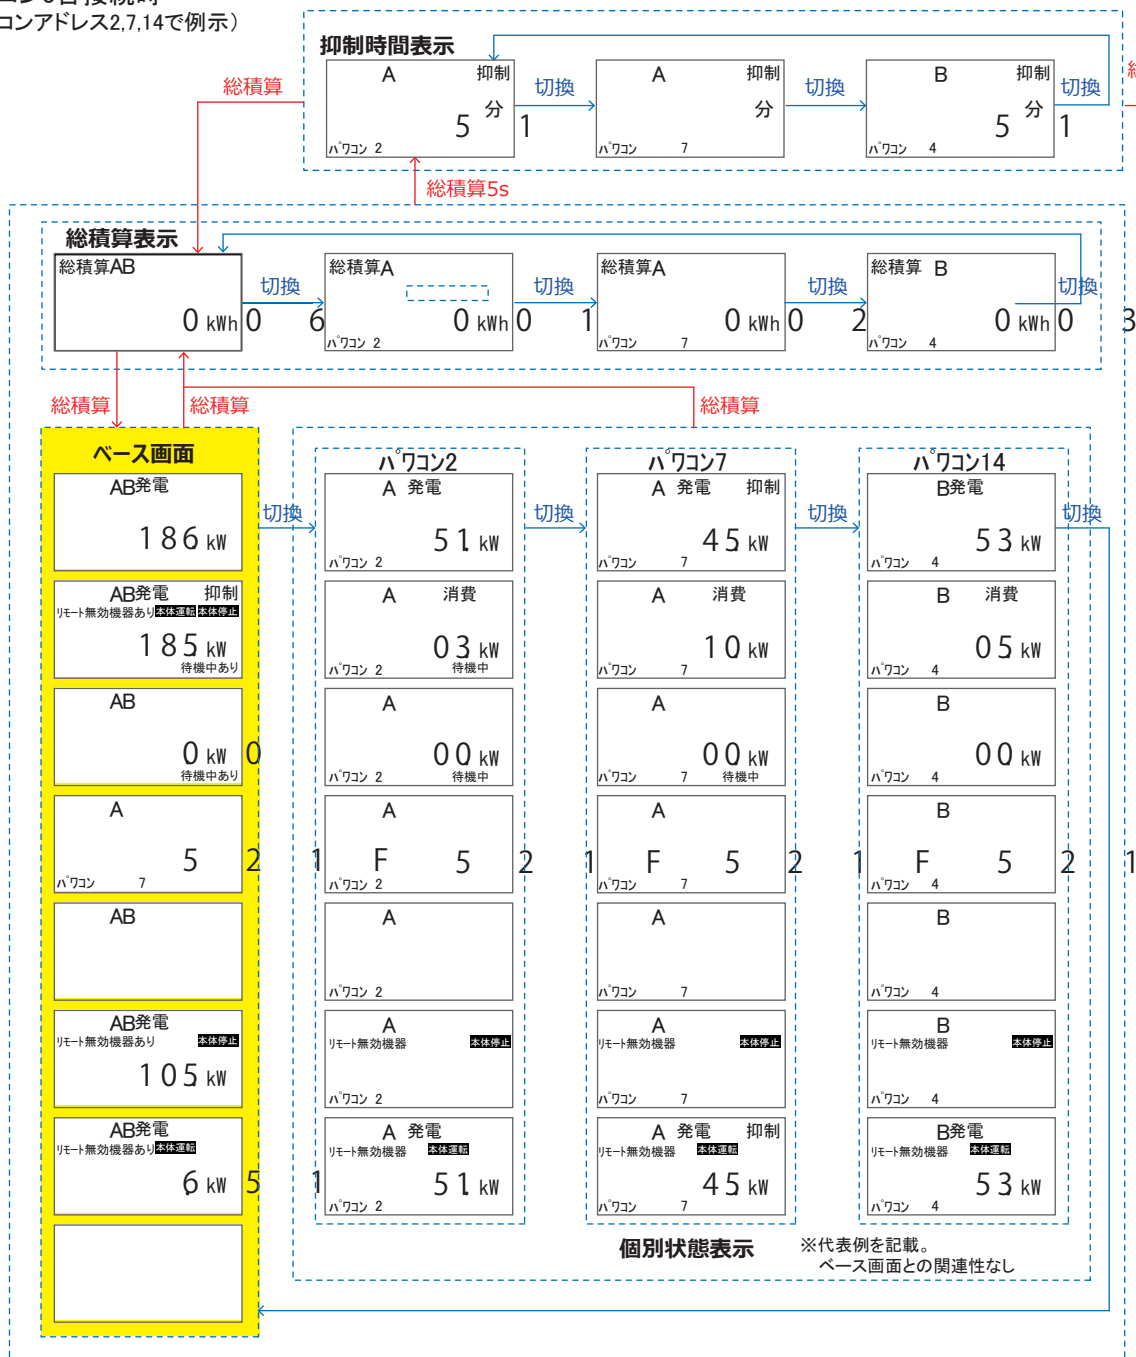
コン3台接続時
コンアドレス2,7,14で例示）

抑制時間表示
総積算
A 抑制 分 5 パワコン 2
切換 1
A 抑制 分 パワコン 7
切換
B 抑制 分 5 パワコン 4
切換 1
総積算5s

総積算表示
総積算AB 0 kWh 0
切換 6
総積算A 0 kWh 0 パワコン 2
切換 1
総積算A 0 kWh 0 パワコン 7
切換 2
総積算 B 0 kWh 0 パワコン 4
切換 3

総積算 総積算 総積算

ベース画面
AB発電 186 kW
AB発電 抑制 リモート無効機器あり 本体運転 本体停止 185 kW 待機中あり
AB 0 kW 待機中あり 0
A 5 パワコン 7 2
AB
AB発電 リモート無効機器あり 本体停止 105 kW
AB発電 リモート無効機器あり 本体運転 6 kW 5

切換
パワコン2
A 発電 51 kW パワコン 2
A 消費 03 kW パワコン 2 待機中
A 00 kW パワコン 2 待機中
1 A F 5 パワコン 2 2
A パワコン 2
A リモート無効機器 本体停止 パワコン 2
1 A 発電 リモート無効機器 本体運転 51 kW パワコン 2

切換
パワコン7
A 発電 抑制 45 kW パワコン 7
A 消費 10 kW パワコン 7
A 00 kW パワコン 7 待機中
1 A F 5 パワコン 7 2
A パワコン 7
A リモート無効機器 本体停止 パワコン 7
A 発電 抑制 リモート無効機器 本体運転 45 kW パワコン 7

切換
パワコン14
B発電 53 kW パワコン 4
B 消費 05 kW パワコン 4
B 00 kW パワコン 4
1 F 5 B パワコン 4 2
B パワコン 4
B リモート無効機器 本体停止 パワコン 4
B発電 リモート無効機器 本体運転 53 kW パワコン 4
切換 1

個別状態表示
※代表例を記載。
ベース画面との関連性なし